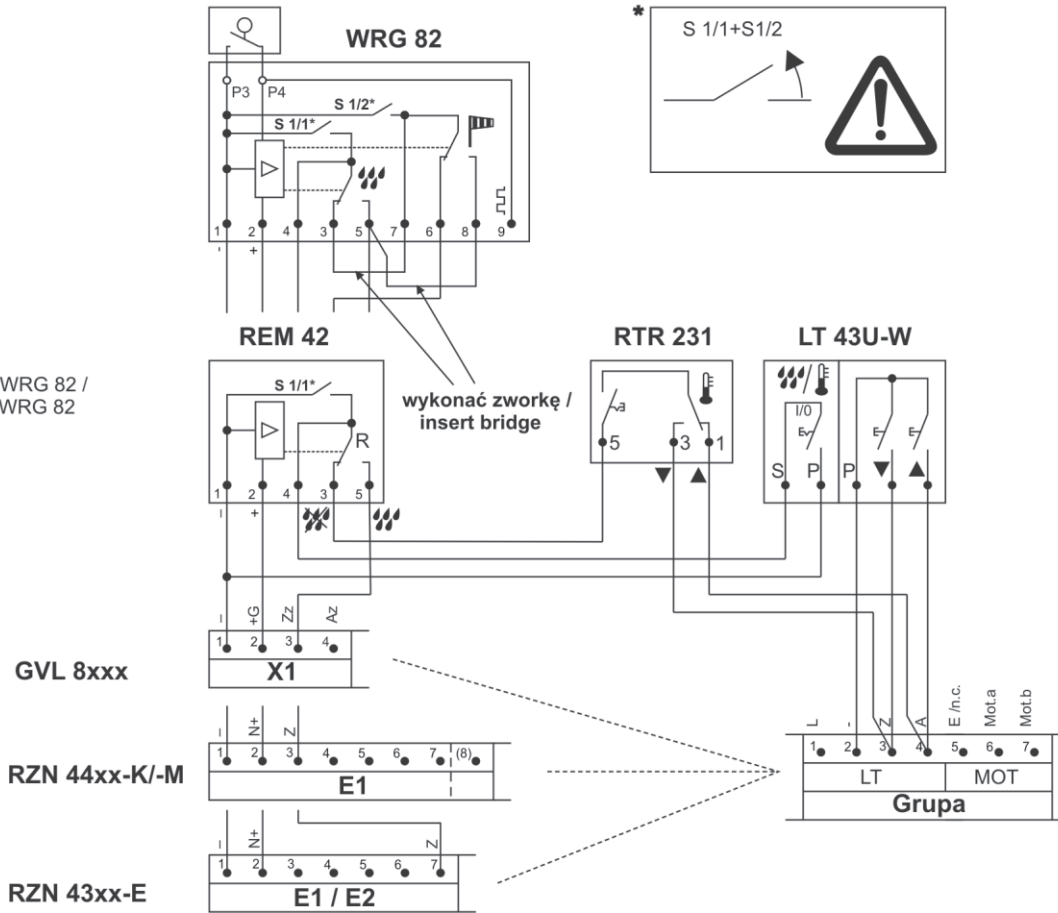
WRG 82

P3 P4

S 1/2*

S 1/1*

1 2 4 3 5 7 6 8 9

- +

*

S 1/1+S1/2

REM 42

WRG 82 /
WRG 82

S 1/1*

R

1 2 4 3 5

- +

wykonać zworkę /
insert bridge

RTR 231

5 3 1

LT 43U-W

I/0

S P P

- +G Zz Az

1 2 3 4

GVL 8xxx

X1

- N+ Z

1 2 3 4 5 6 7 (8)

RZN 44xx-K/-M

E1

- N+ Z

1 2 3 4 5 6 7

RZN 43xx-E

E1 / E2

L - Z A E /n.c. Mot.a Mot.b

1 2 3 4 5 6 7

LT

MOT

Grupa